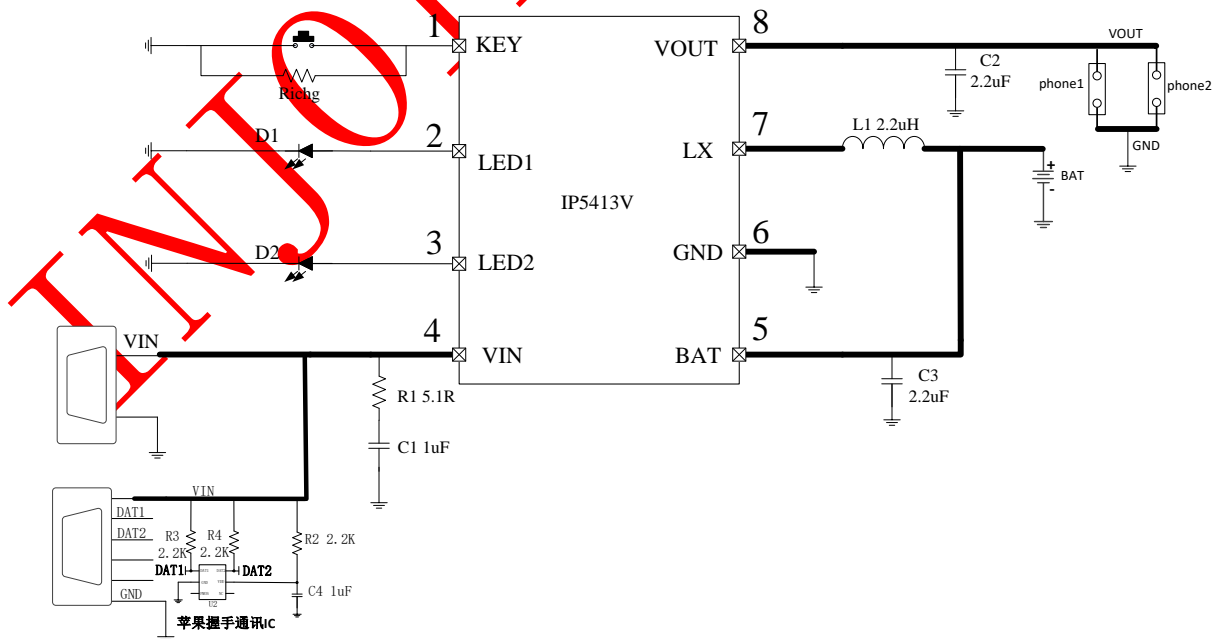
INJOINIC

1 KEY
2 LED1
3 LED2
4 VIN
8 VOUT
7 LX
6 GND
5 BAT
IP5413V

Richg
D1
D2
VIN
R1 5.1R
C1 1uF
C2 2.2uF
VOUT
phone1
phone2
GND
L1 2.2uH
BAT
+
-
C3 2.2uF

VIN
DAT1
DAT2
R3 2.2K
R4 2.2K
R2 2.2K
DAT1
DAT2
C4 1uF
U2
GND
苹果握手通讯IC